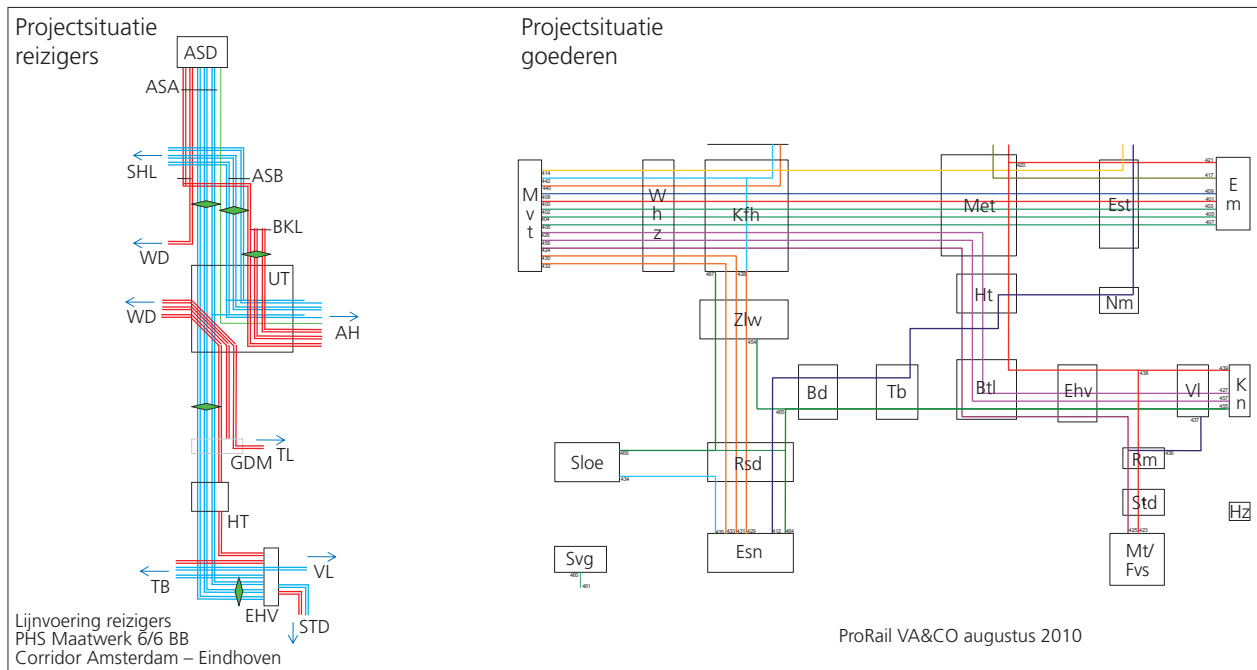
Projectsituatie reizigers

ASD
ASA
SHL
ASB
BKL
WD
UT
WD
AH
GDM
TL
HT
TB
VL
EHV
STD

Lijnvoering reizigers
PHS Maatwerk 6/6 BB
Corridor Amsterdam – Eindhoven

Projectsituatie goederen

M v t
W h z
Kfh
Met
Est
E m
Ht
Nm
Zlw
Bd
Tb
Btl
Ehv
Vl
K n
Sloe
Rsd
Rm
Std
Hz
Svg
Esn
Mt/ Fvs

414 442 440 456 400 402 404 406 426 458 424 430 432
421 417 409 401 403 405 407
420
407 428
434
465
436 427 457 459
437
438
466
434
435 433 431 429 412 464
436
425 423
460 461

ProRail VA&CO augustus 2010